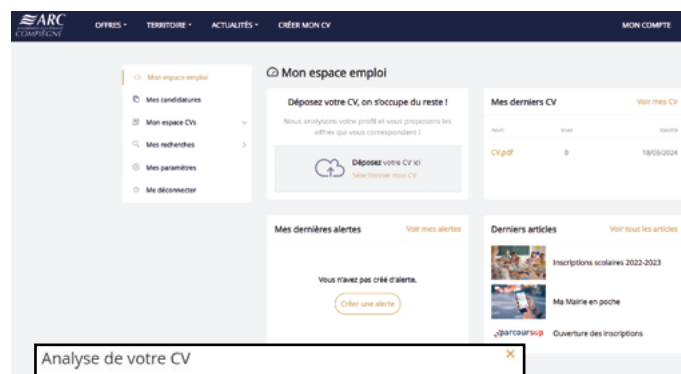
ARC COMPIÈGNE

OFFRES TERRITOIRE ACTUALITÉS CRÉER MON CV MON COMPTE

Mon espace emploi
Mes candidatures
Mon espace CVs
Mes recherches
Mes paramètres
Me déconnecter

Mon espace emploi

Déposez votre CV, on s'occupe du reste !

Nous analysons votre profil et vous proposons les offres qui vous correspondent !

Déposez votre CV ici
Sélectionner mon CV

Mes derniers CV
Voir mes CV

| Nom | Vues | Modifié |
|---|---|---|
| CV.pdf | 0 | 18/03/2024 |

Mes dernières alertes
Voir mes alertes

Vous n'avez pas créé d'alerte.

Créer une alerte

Derniers articles
Voir tous les articles

Inscriptions scolaires 2022-2023

Ma Mairie en poche

parcoursup
Ouverture des inscriptions

Analyse de votre CV
×